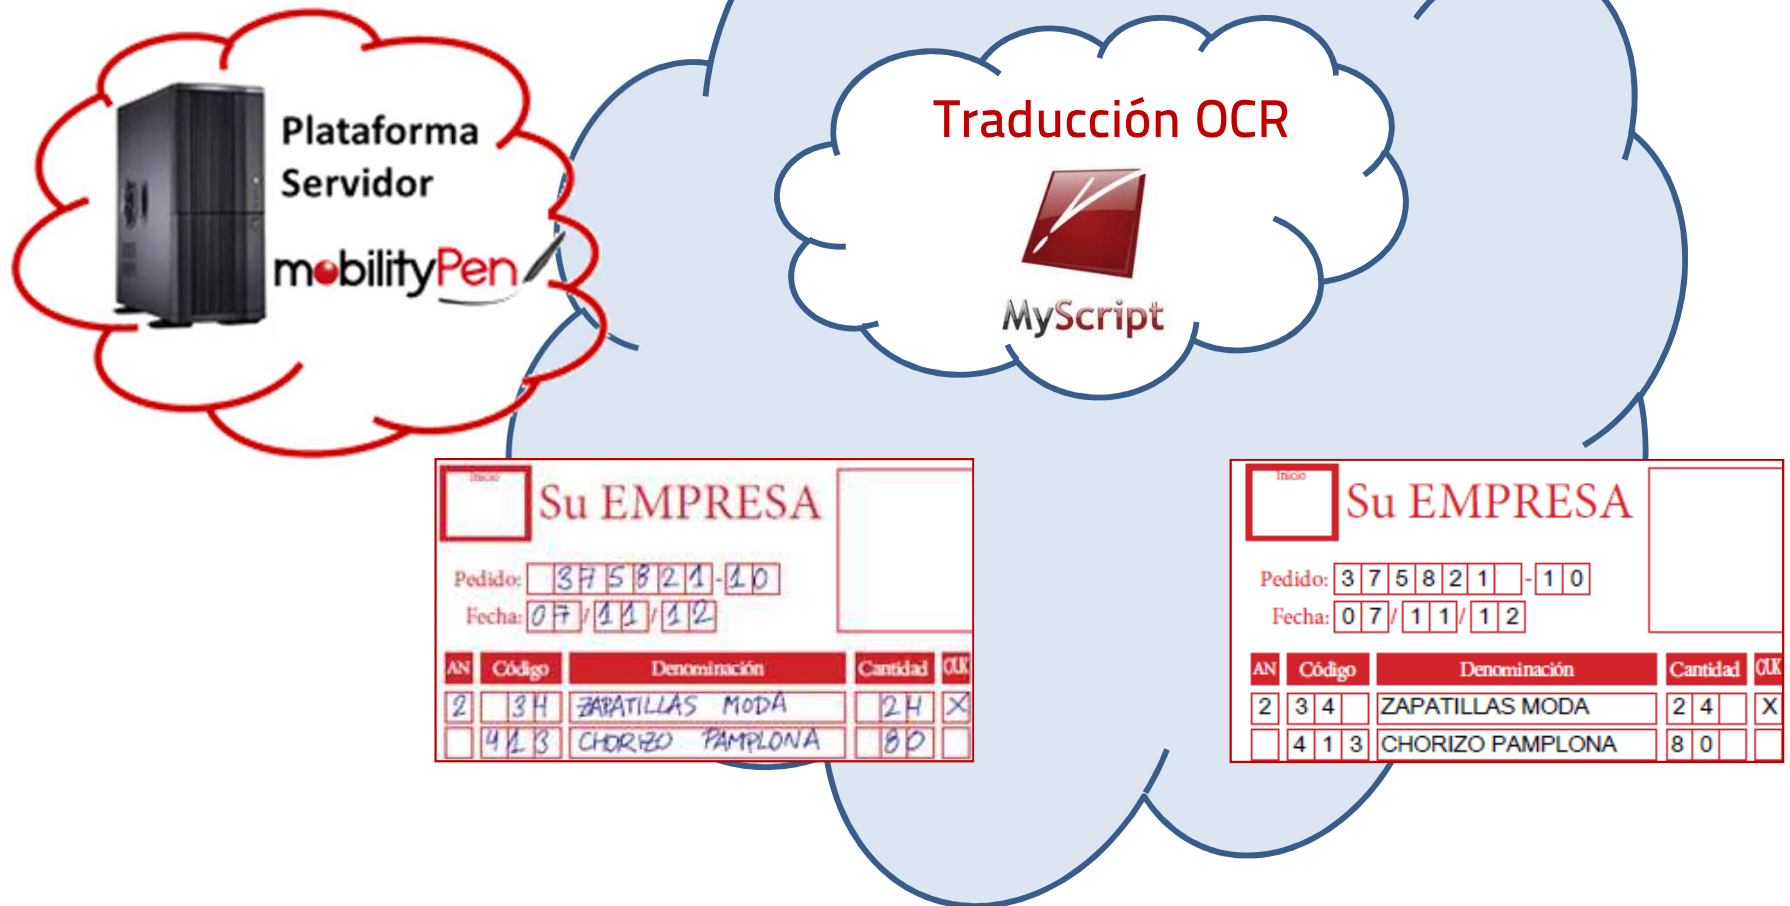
Plataforma
Servidor
mobilityPen

Traducción OCR
MyScript

Inicio
Su EMPRESA
Pedido: 375821-10
Fecha: 07/11/12

| AN | Código | Denominación | Cantidad | OK |
|---|---|---|---|---|
| 2 | 34 | ZAPATILLAS MODA | 24 | X |
| | 413 | CHORIZO PAMPLONA | 80 | |

Inicio
Su EMPRESA
Pedido: 375821-10
Fecha: 07/11/12

| AN | Código | Denominación | Cantidad | OK |
|---|---|---|---|---|
| 2 | 34 | ZAPATILLAS MODA | 24 | X |
| | 413 | CHORIZO PAMPLONA | 80 | |